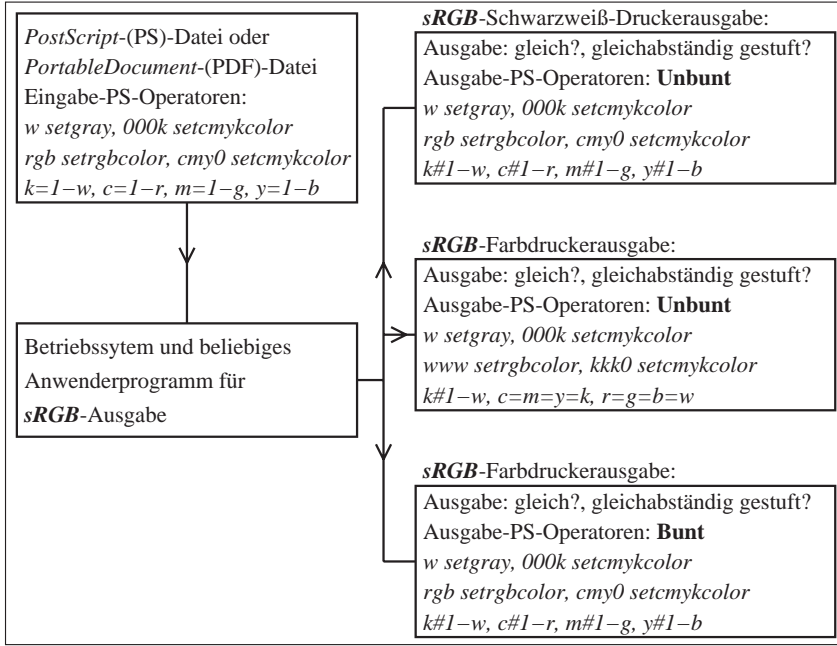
PostScript-(PS)-Datei oder
PortableDocument-(PDF)-Datei
Eingabe-PS-Operatoren:
w setgray, 000k setcmykcolor
rgb setrgbcolor, cmy0 setcmykcolor
k=1−w, c=1−r, m=1−g, y=1−b

Betriebssytem und beliebiges
Anwenderprogramm für
sRGB-Ausgabe

sRGB-Schwarzweiß-Druckerausgabe:
Ausgabe: gleich?, gleichabständig gestuft?
Ausgabe-PS-Operatoren: Unbunt
w setgray, 000k setcmykcolor
rgb setrgbcolor, cmy0 setcmykcolor
k#1−w, c#1−r, m#1−g, y#1−b

sRGB-Farbdruckerausgabe:
Ausgabe: gleich?, gleichabständig gestuft?
Ausgabe-PS-Operatoren: Unbunt
w setgray, 000k setcmykcolor
www setrgbcolor, kkk0 setcmykcolor
k#1−w, c=m=y=k, r=g=b=w

sRGB-Farbdruckerausgabe:
Ausgabe: gleich?, gleichabständig gestuft?
Ausgabe-PS-Operatoren: Bunt
w setgray, 000k setcmykcolor
rgb setrgbcolor, cmy0 setcmykcolor
k#1−w, c#1−r, m#1−g, y#1−b